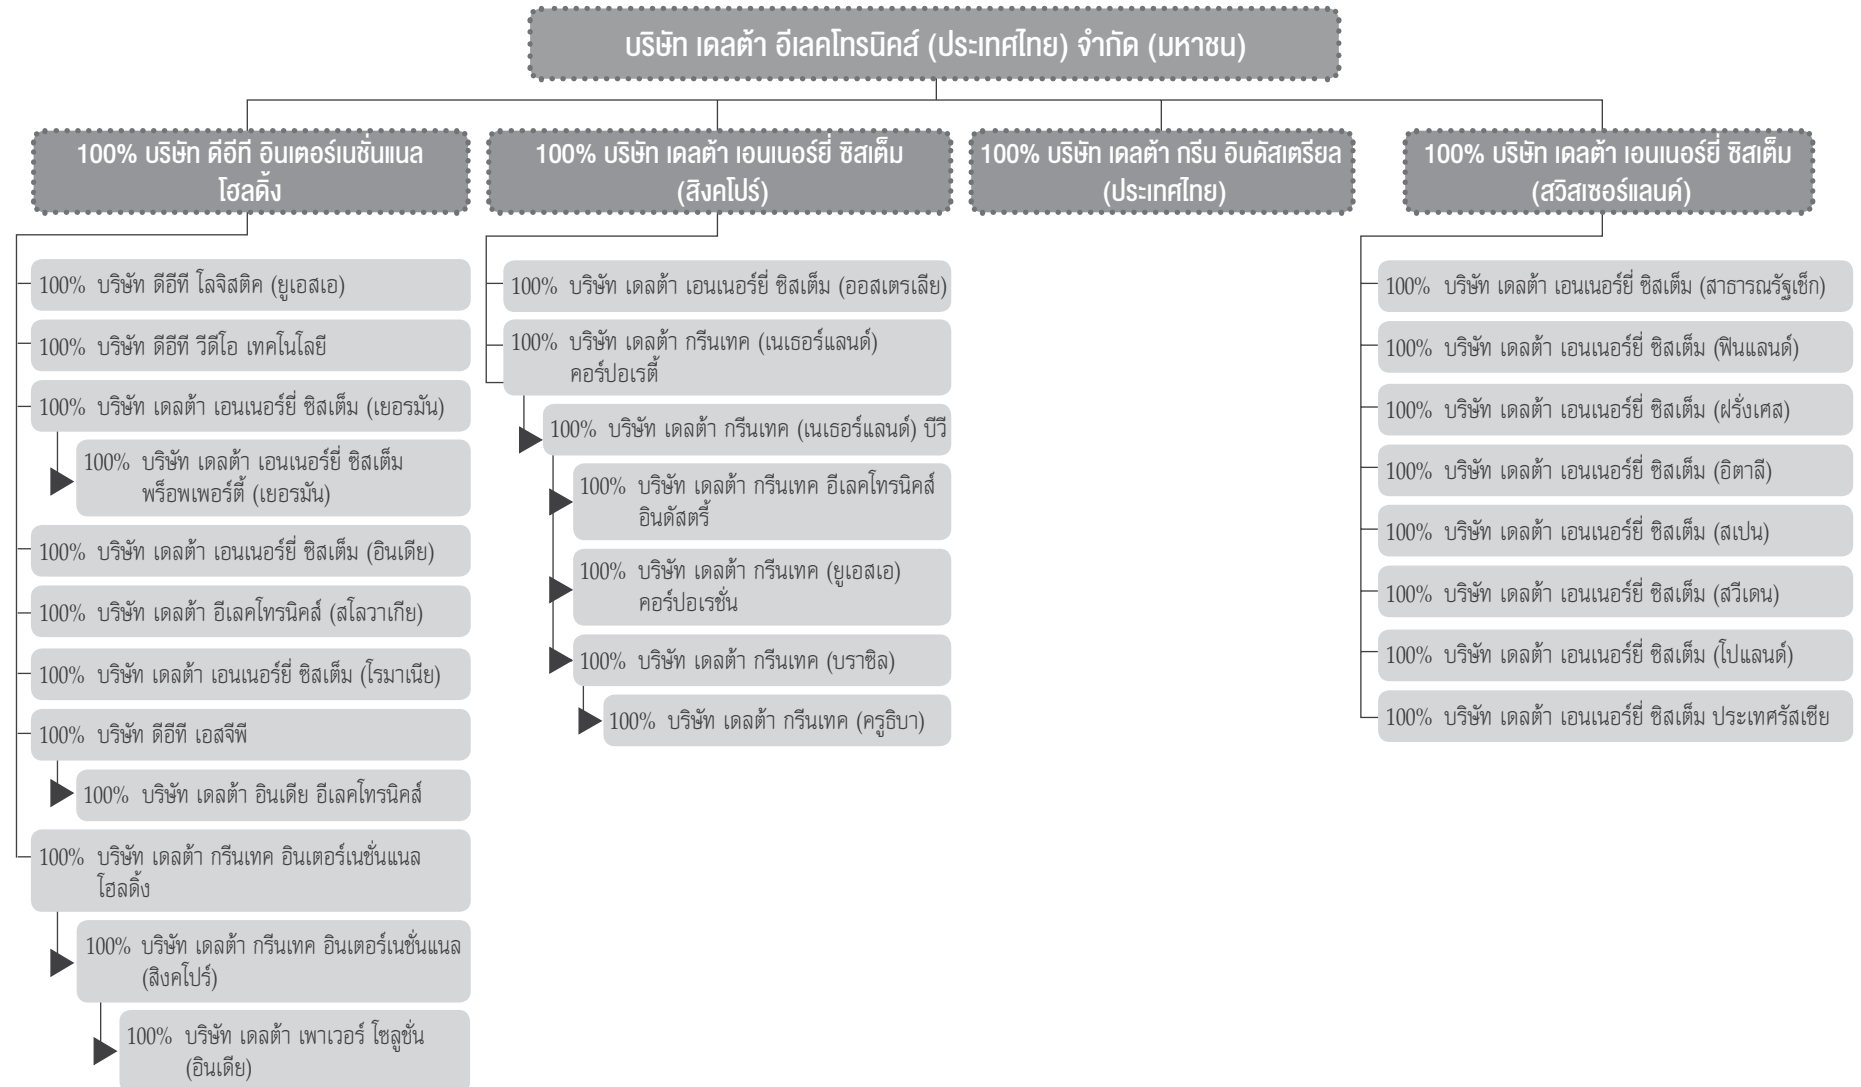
บริษัท เดลต้า อีเลคโทรนิคส์ (ประเทศไทย) จำกัด (มหาชน)

100% บริษัท ดีอีที อินเตอร์เนชั่นแนล โฮลดิ้ง

100% บริษัท ดีอีที โลจิสติค (ยูเอสเอ)

100% บริษัท ดีอีที วีดีโอ เทคโนโลยี

100% บริษัท เดลต้า เอนเนอร์ยี่ ซิสเต็ม (เยอรมัน)

100% บริษัท เดลต้า เอนเนอร์ยี่ ซิสเต็ม พร็อพเพอร์ตี้ (เยอรมัน)

100% บริษัท เดลต้า เอนเนอร์ยี่ ซิสเต็ม (อินเดีย)

100% บริษัท เดลต้า อีเลคโทรนิคส์ (สโลวาเกีย)

100% บริษัท เดลต้า เอนเนอร์ยี่ ซิสเต็ม (โรมาเนีย)

100% บริษัท ดีอีที เอสจีพี

100% บริษัท เดลต้า อินเดีย อีเลคโทรนิคส์

100% บริษัท เดลต้า กรีนเทค อินเตอร์เนชั่นแนล โฮลดิ้ง

100% บริษัท เดลต้า กรีนเทค อินเตอร์เนชั่นแนล (สิงคโปร์)

100% บริษัท เดลต้า เพาเวอร์ โซลูชั่น (อินเดีย)

100% บริษัท เดลต้า เอนเนอร์ยี่ ซิสเต็ม (สิงคโปร์)

100% บริษัท เดลต้า เอนเนอร์ยี่ ซิสเต็ม (ออสเตรเลีย)

100% บริษัท เดลต้า กรีนเทค (เนเธอร์แลนด์) คอร์ปอเรชั่น

100% บริษัท เดลต้า กรีนเทค (เนเธอร์แลนด์) บีวี

100% บริษัท เดลต้า กรีนเทค อีเลคโทรนิคส์ อินดัสตรี้

100% บริษัท เดลต้า กรีนเทค (ยูเอสเอ) คอร์ปอเรชั่น

100% บริษัท เดลต้า กรีนเทค (บราซิล)

100% บริษัท เดลต้า กรีนเทค (ครูซิบา)

100% บริษัท เดลต้า กรีน อินดัสเตรียล (ประเทศไทย)

100% บริษัท เดลต้า เอนเนอร์ยี่ ซิสเต็ม (สวิสเซอร์แลนด์)

100% บริษัท เดลต้า เอนเนอร์ยี่ ซิสเต็ม (สาธารณรัฐเช็ก)

100% บริษัท เดลต้า เอนเนอร์ยี่ ซิสเต็ม (ฟินแลนด์)

100% บริษัท เดลต้า เอนเนอร์ยี่ ซิสเต็ม (ฝรั่งเศส)

100% บริษัท เดลต้า เอนเนอร์ยี่ ซิสเต็ม (อิตาลี)

100% บริษัท เดลต้า เอนเนอร์ยี่ ซิสเต็ม (สเปน)

100% บริษัท เดลต้า เอนเนอร์ยี่ ซิสเต็ม (สวีเดน)

100% บริษัท เดลต้า เอนเนอร์ยี่ ซิสเต็ม (โปแลนด์)

100% บริษัท เดลต้า เอนเนอร์ยี่ ซิสเต็ม ประเทศรัสเซีย